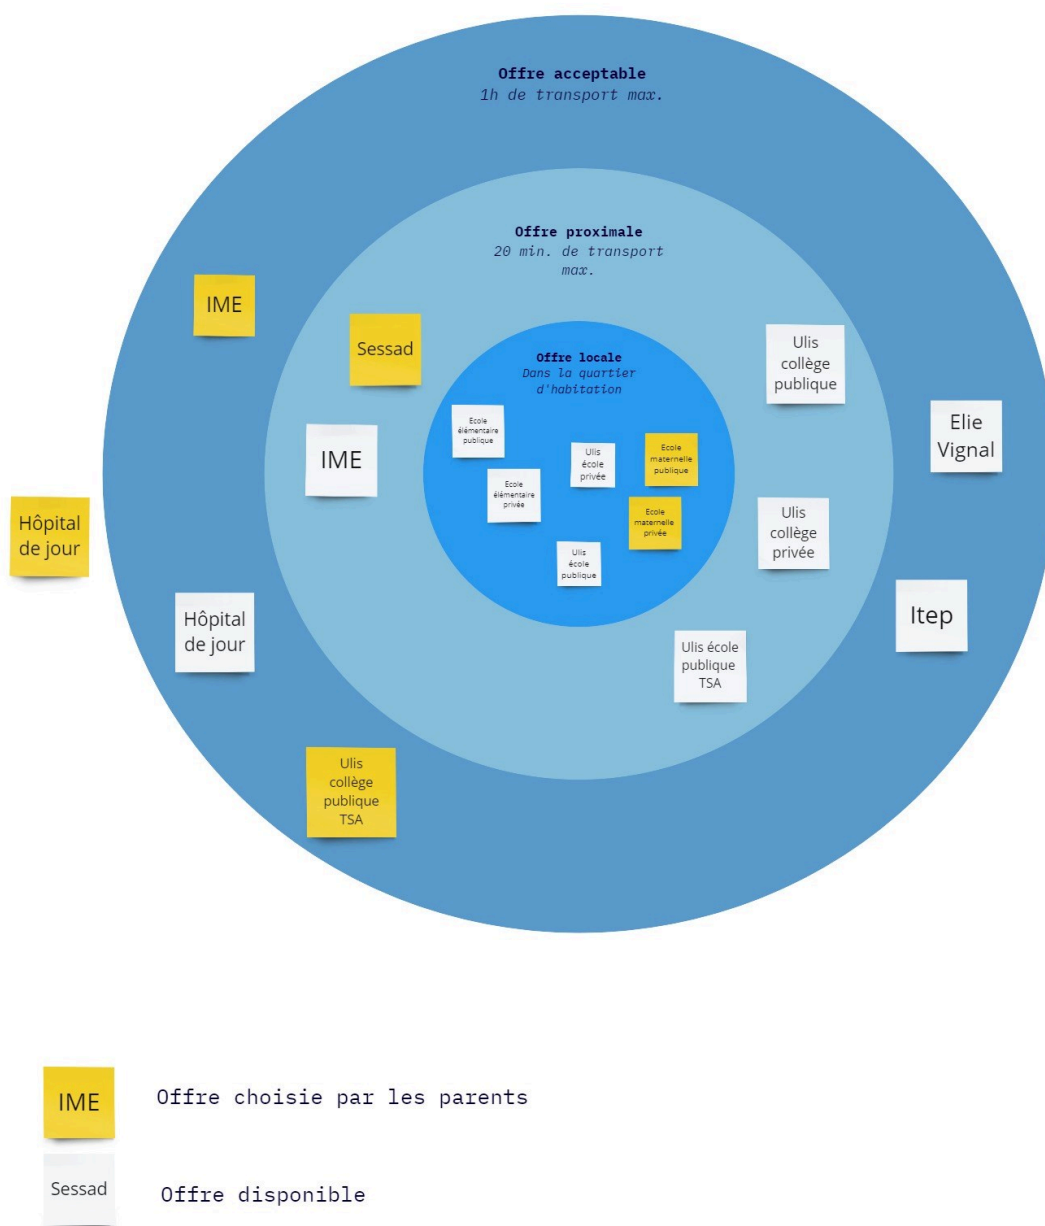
**Offre acceptable**
*1h de transport max.*

**Offre proximale**
*20 min. de transport max.*

**Offre locale**
*Dans la quartier d'habitation*

Ecole élémentaire publique

Ecole élémentaire privée

Ulis école privée

Ecole maternelle publique

Ecole maternelle privée

Ulis école publique

IME

Sessad

IME

Ulis collège publique

Elie Vignal

Ulis collège privée

Hôpital de jour

Hôpital de jour

Itep

Ulis école publique TSA

Ulis collège publique TSA

IME Offre choisie par les parents

Sessad Offre disponible